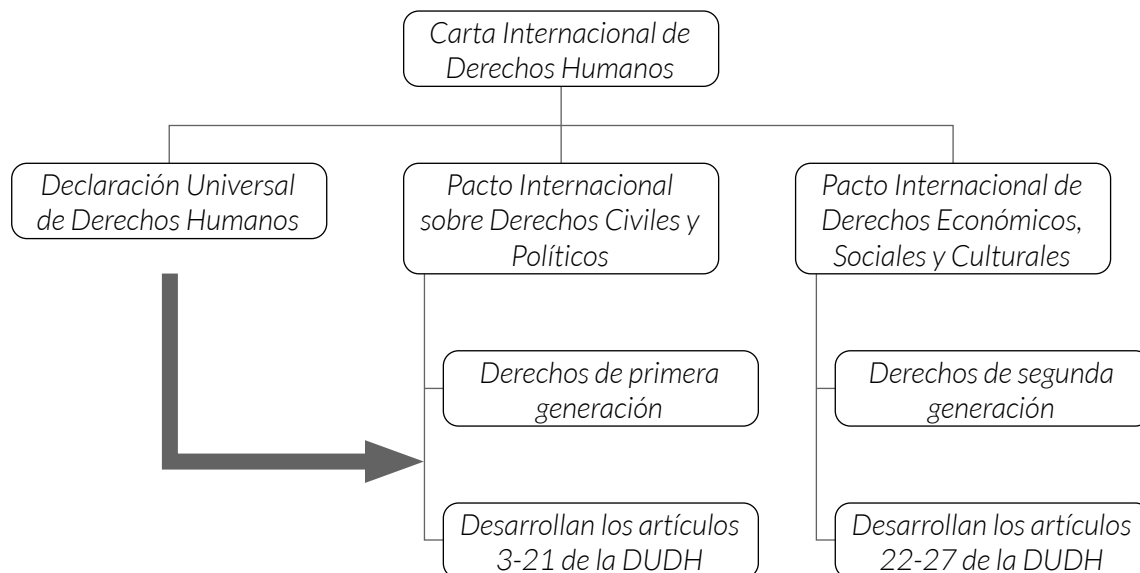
Carta Internacional de Derechos Humanos

Declaración Universal de Derechos Humanos

Pacto Internacional sobre Derechos Civiles y Políticos

Pacto Internacional de Derechos Económicos, Sociales y Culturales

Derechos de primera generación

Desarrollan los artículos 3-21 de la DUDH

Derechos de segunda generación

Desarrollan los artículos 22-27 de la DUDH